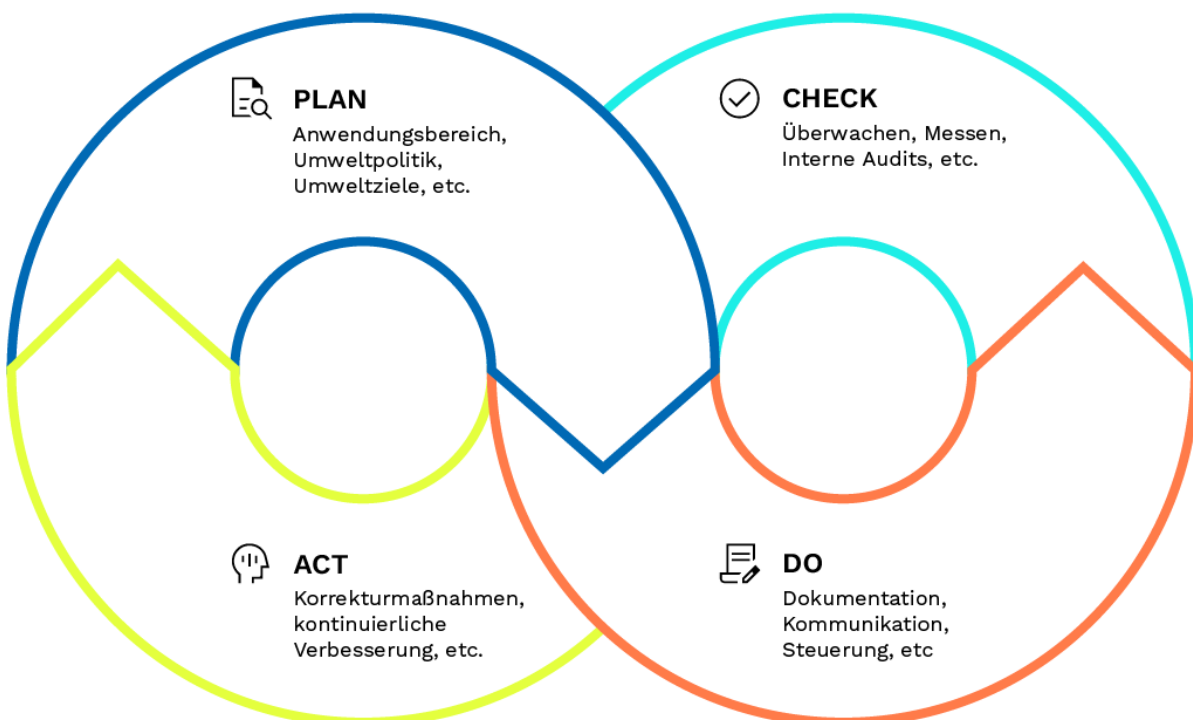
PLAN
Anwendungsbereich, Umweltpolitik, Umweltziele, etc.

CHECK
Überwachen, Messen, Interne Audits, etc.

ACT
Korrekturmaßnahmen, kontinuierliche Verbesserung, etc.

DO
Dokumentation, Kommunikation, Steuerung, etc